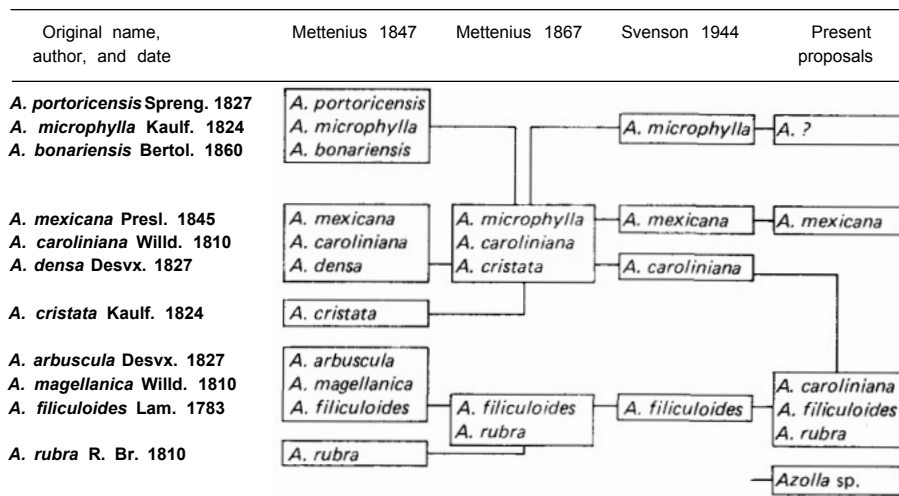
Original name, author, and date | Mettenius 1847 | Mettenius 1867 | Svenson 1944 | Present proposals

*A. portoricensis* Spreng. 1827
*A. microphylla* Kaulf. 1824
*A. bonariensis* Bertol. 1860

*A. mexicana* Presl. 1845
*A. caroliniana* Willd. 1810
*A. densa* Desvx. 1827

*A. cristata* Kaulf. 1824

*A. arbuscula* Desvx. 1827
*A. magellanica* Willd. 1810
*A. filiculoides* Lam. 1783

*A. rubra* R. Br. 1810

A. portoricensis
A. microphylla
A. bonariensis

A. mexicana
A. caroliniana
A. densa

A. cristata

A. arbuscula
A. magellanica
A. filiculoides

A. rubra

A. microphylla
A. caroliniana
A. cristata

A. filiculoides
A. rubra

A. microphylla

A. mexicana

A. caroliniana

A. filiculoides

A. ?

A. mexicana

A. caroliniana
A. filiculoides
A. rubra

Azolla sp.